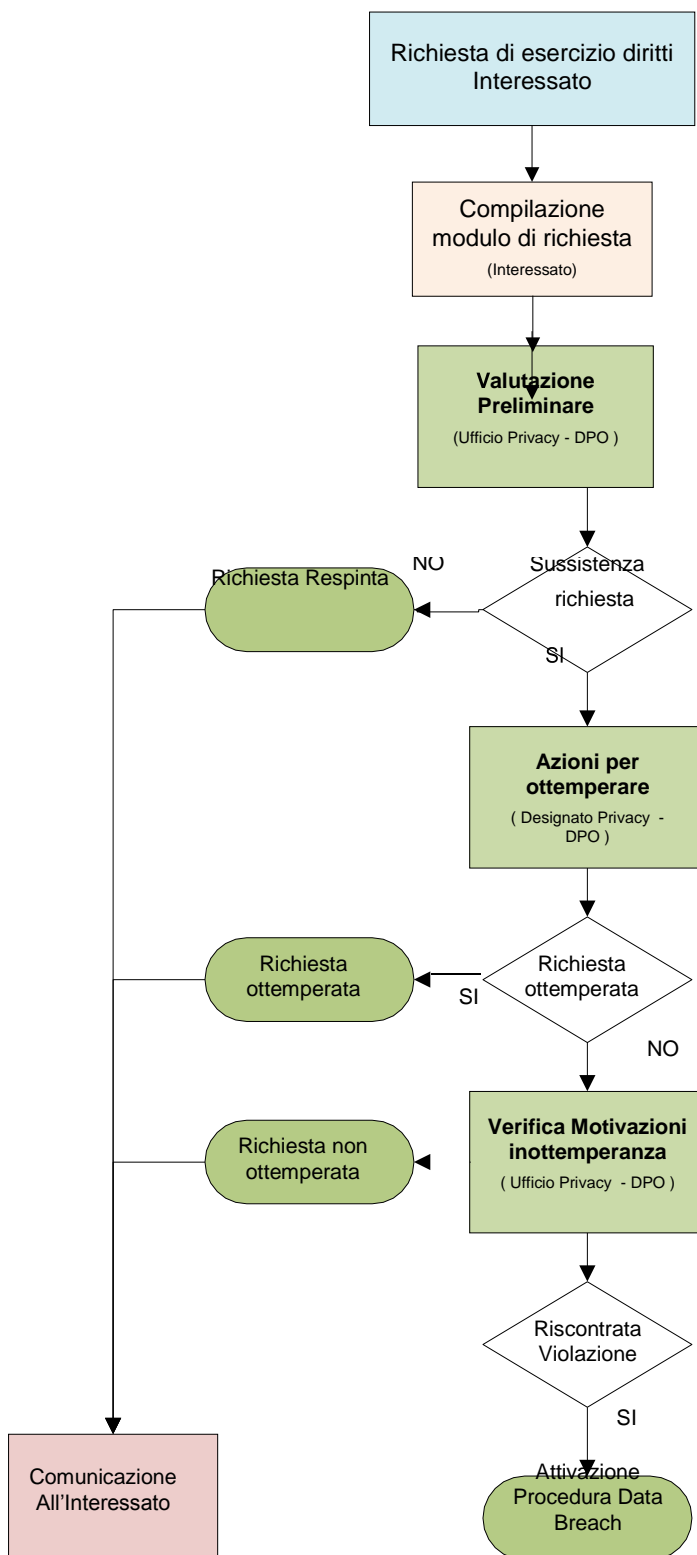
Richiesta di esercizio diritti Interessato

Compilazione modulo di richiesta
(Interessato)

Valutazione Preliminare
(Ufficio Privacy - DPO )

NO

Sussistenza richiesta

Richiesta Respinta

SI

Azioni per ottemperare
( Designato Privacy - DPO )

Richiesta ottemperata

SI

Richiesta ottemperata

NO

Richiesta non ottemperata

Verifica Motivazioni inottemperanza
( Ufficio Privacy - DPO )

Riscontrata Violazione

SI

Comunicazione All'Interessato

Attivazione Procedura Data Breach